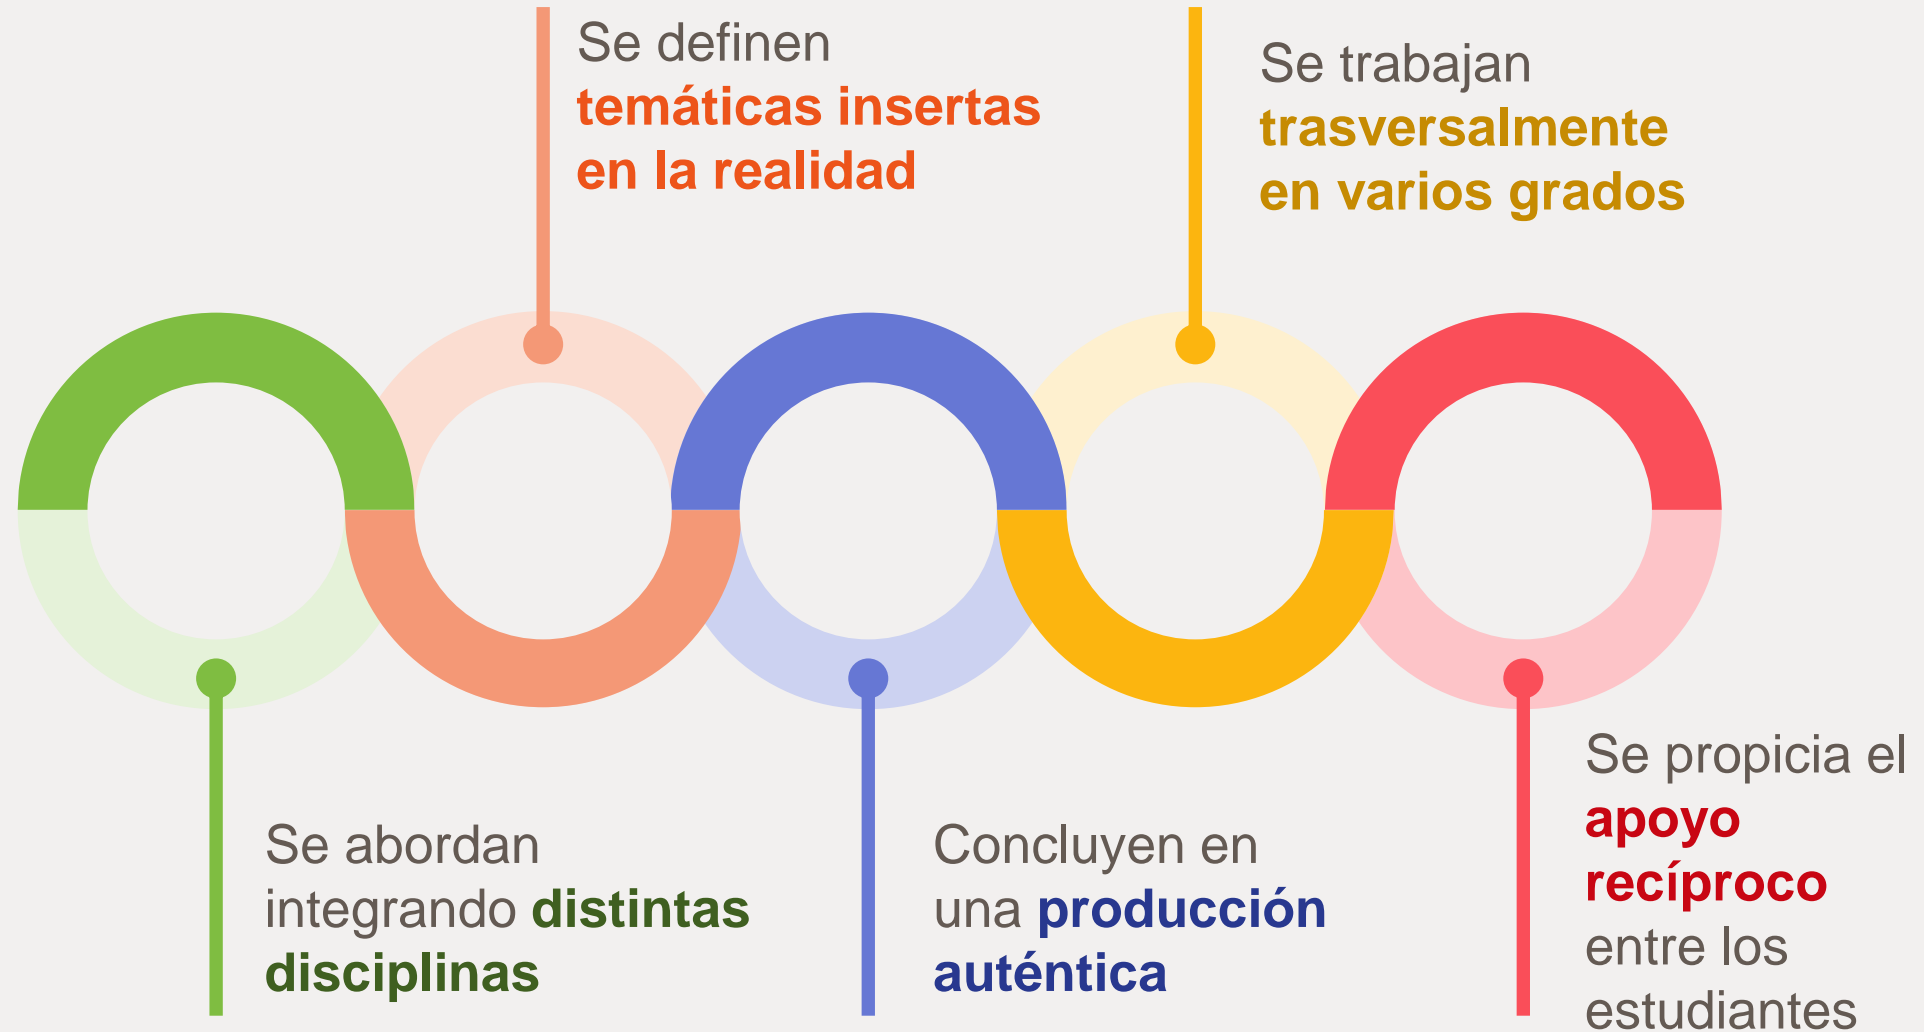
Se definen **temáticas insertas en la realidad**

Se trabajan **trasversalmente en varios grados**

Se abordan integrando **distintas disciplinas**

Concluyen en una **producción auténtica**

Se propicia el **apoyo recíproco** entre los estudiantes